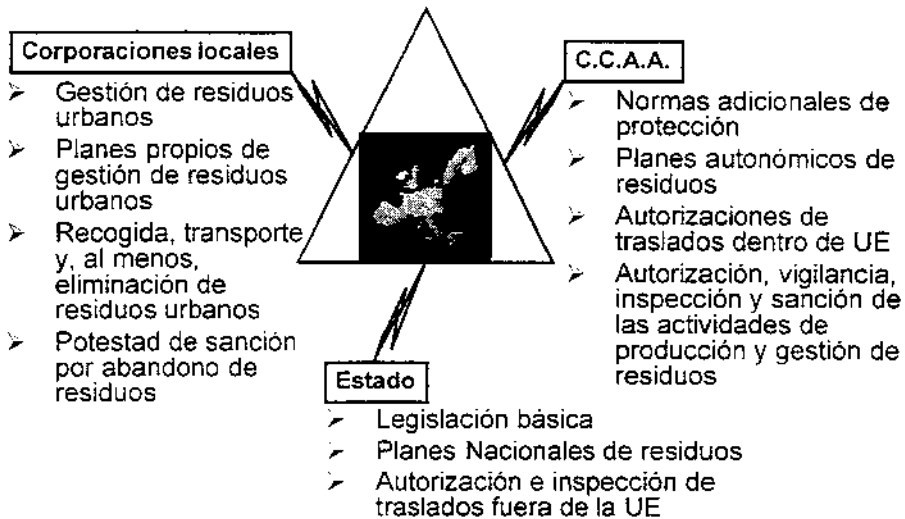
Corporaciones locales

- Gestión de residuos urbanos
- Planes propios de gestión de residuos urbanos
- Recogida, transporte y, al menos, eliminación de residuos urbanos
- Potestad de sanción por abandono de residuos

C.C.A.A.

- Normas adicionales de protección
- Planes autonómicos de residuos
- Autorizaciones de traslados dentro de UE
- Autorización, vigilancia, inspección y sanción de las actividades de producción y gestión de residuos

Estado

- Legislación básica
- Planes Nacionales de residuos
- Autorización e inspección de traslados fuera de la UE